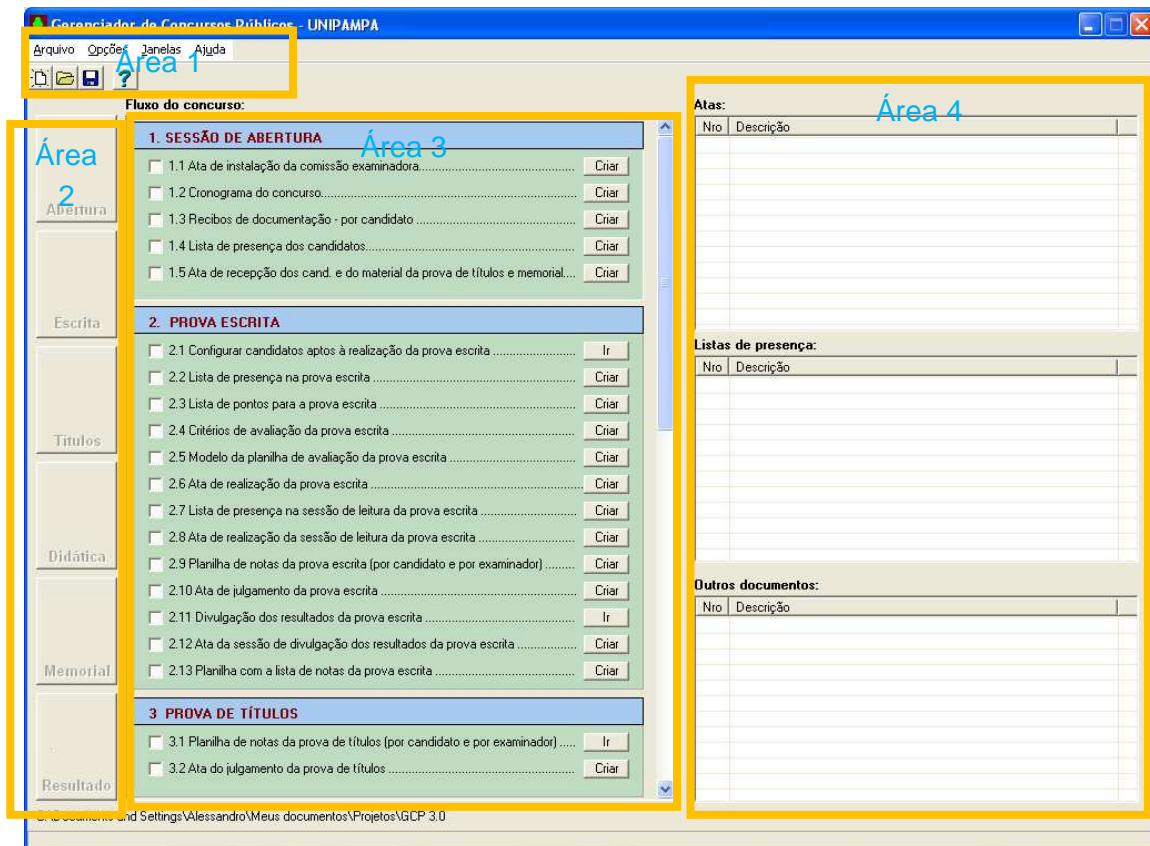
Gerenciador de Concursos Públicos - UNIPAMPA

Arquivo Opções Janelas Ajuda

Área 1

Área 2

Abertura

Escrita

Títulos

Didática

Memorial

Resultado

Fluxo do concurso:

Área 3

1. SESSÃO DE ABERTURA

1.1 Ata de instalação da comissão examinadora.......................................... Criar

1.2 Cronograma do concurso.......................................... Criar

1.3 Recibos de documentação - por candidato .......................................... Criar

1.4 Lista de presença dos candidatos.......................................... Criar

1.5 Ata de recepção dos cand. e do material da prova de títulos e memorial.... Criar

2. PROVA ESCRITA

2.1 Configurar candidatos aptos à realização da prova escrita .......................... Ir

2.2 Lista de presença na prova escrita .......................................... Criar

2.3 Lista de pontos para a prova escrita .......................................... Criar

2.4 Critérios de avaliação da prova escrita .......................................... Criar

2.5 Modelo da planilha de avaliação da prova escrita .......................................... Criar

2.6 Ata de realização da prova escrita .......................................... Criar

2.7 Lista de presença na sessão de leitura da prova escrita .......................... Criar

2.8 Ata de realização da sessão de leitura da prova escrita .......................... Criar

2.9 Planilha de notas da prova escrita (por candidato e por examinador) ......... Criar

2.10 Ata de julgamento da prova escrita .......................................... Criar

2.11 Divulgação dos resultados da prova escrita .......................................... Ir

2.12 Ata da sessão de divulgação dos resultados da prova escrita .................. Criar

2.13 Planilha com a lista de notas da prova escrita .......................................... Criar

3 PROVA DE TÍTULOS

3.1 Planilha de notas da prova de títulos (por candidato e por examinador) ..... Ir

3.2 Ata do julgamento da prova de títulos .......................................... Criar

Área 4

Atas:

| Nro | Descrição |
|---|---|

Listas de presença:

| Nro | Descrição |
|---|---|

Outros documentos:

| Nro | Descrição |
|---|---|

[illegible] and Settings\Alessandro\Meus documentos\Projetos\GCP 3.0